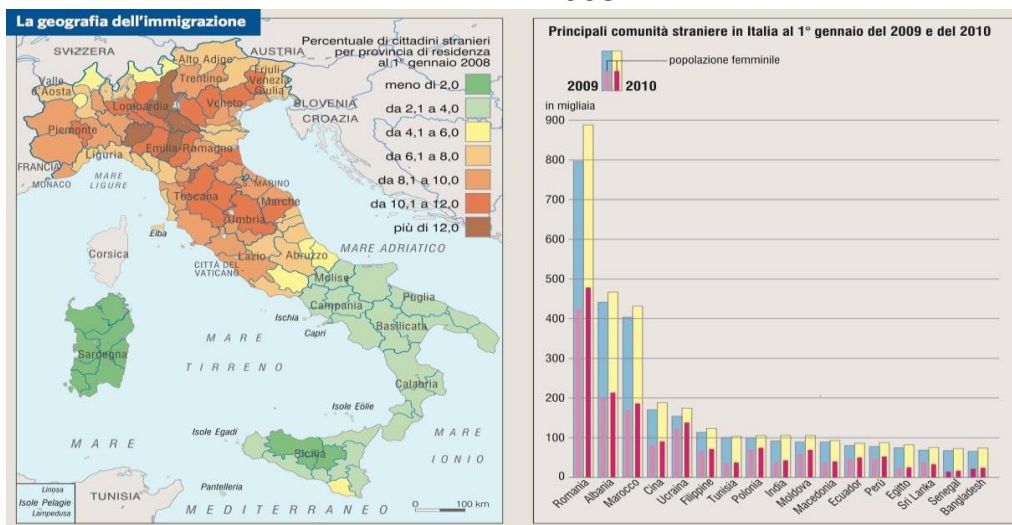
La geografia dell'immigrazione

Percentuale di cittadini stranieri per provincia di residenza al 1° gennaio 2008

meno di 2,0
da 2,1 a 4,0
da 4,1 a 6,0
da 6,1 a 8,0
da 8,1 a 10,0
da 10,1 a 12,0
più di 12,0

SVIZZERA
AUSTRIA
Alto Adige
Trentino
Friuli Venezia Giulia
Valle d'Aosta
Lombardia
Veneto
SLOVENIA
CROAZIA
Piemonte
Liguria
Emilia-Romagna
FRANCIA
MONACO
MARE LIGURE
S. MARINO
Toscana
Marche
Umbria
Elba
MARE ADRIATICO
Corsica
CITTÀ DEL VATICANO
Lazio
Abruzzo
Molise
Campania
Puglia
Ischia
Capri
Basilicata
Sardegna
MARE TIRRENO
Calabria
Isole Eolie
Isole Egadi
MARE
MARE IONIO
Sicilia
Linosa
Isole Pelagie
Lampedusa
TUNISIA
Pantelleria
MEDITERRANEO
0
100 km

Principali comunità straniere in Italia al 1° gennaio del 2009 e del 2010

popolazione femminile
2009
2010
in migliaia
900
800
700
600
500
400
300
200
100
0
Romania
Albania
Marocco
Cina
Ucraina
Filippine
Tunisia
Polonia
India
Moldova
Macedonia
Ecuador
Perù
Egitto
Sri Lanka
Senegal
Bangladesh